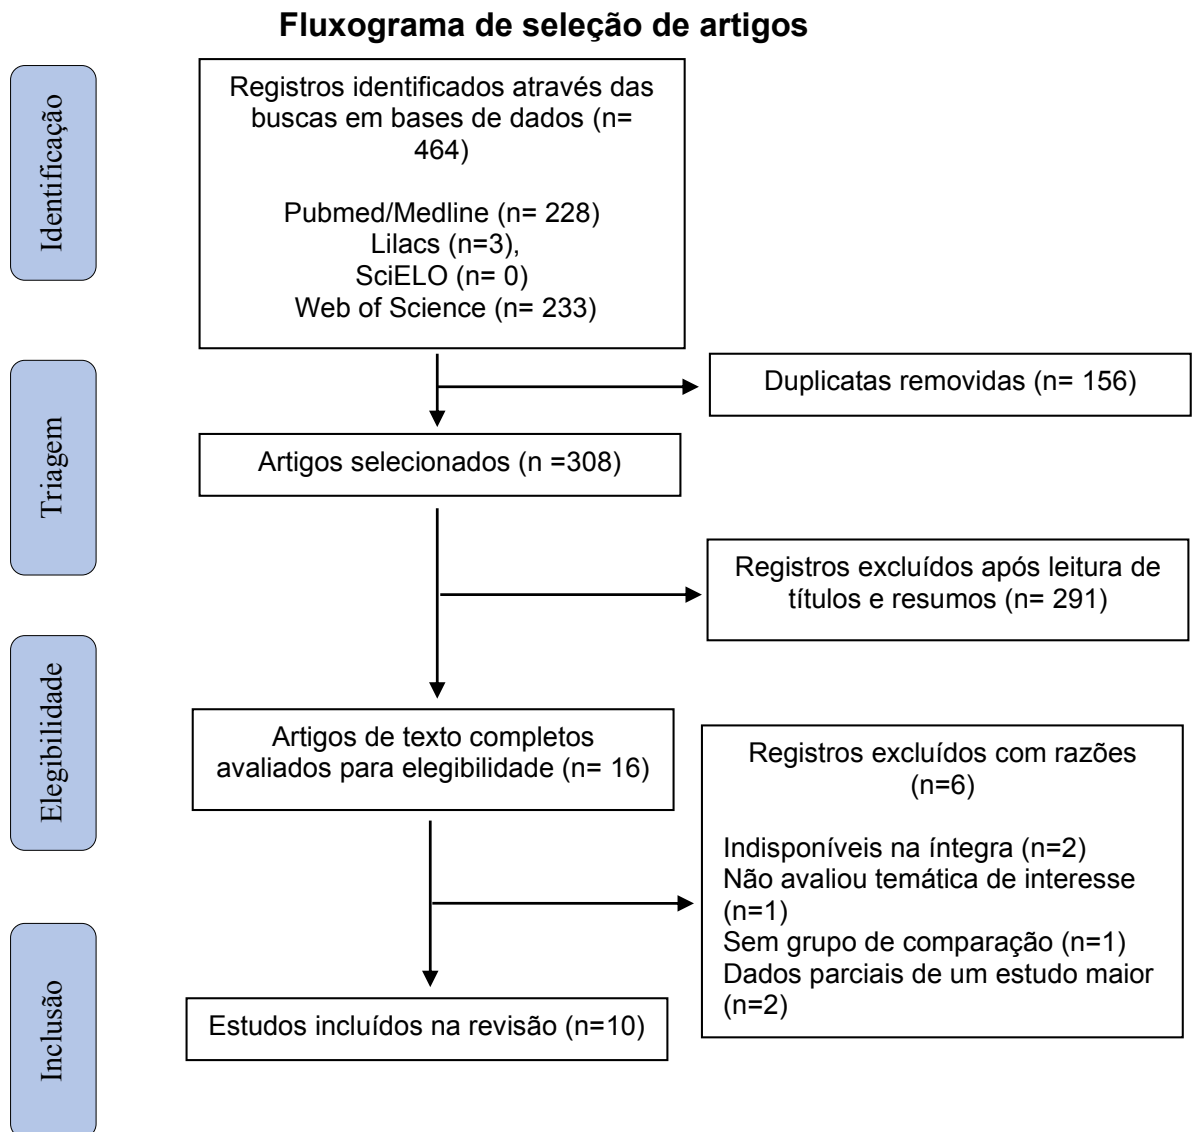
Fluxograma de seleção de artigos

Identificação

Registros identificados através das buscas em bases de dados (n= 464)

Pubmed/Medline (n= 228)
Lilacs (n=3),
SciELO (n= 0)
Web of Science (n= 233)

Triagem

Duplicatas removidas (n= 156)

Artigos selecionados (n =308)

Registros excluídos após leitura de títulos e resumos (n= 291)

Elegibilidade

Artigos de texto completos avaliados para elegibilidade (n= 16)

Registros excluídos com razões (n=6)

Indisponíveis na íntegra (n=2)
Não avaliou temática de interesse (n=1)
Sem grupo de comparação (n=1)
Dados parciais de um estudo maior (n=2)

Inclusão

Estudos incluídos na revisão (n=10)